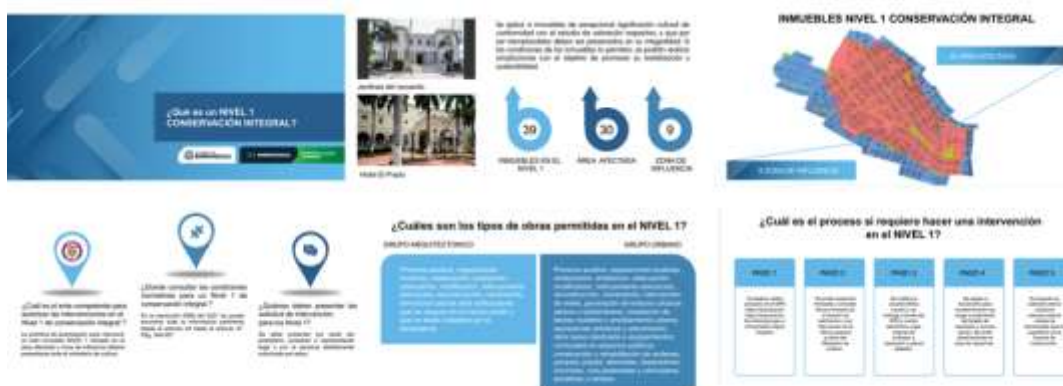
¿Qué es un NIVEL 1 CONSERVACIÓN INTEGRAL?

Se aplica a inmuebles de excepcional significación cultural de conformidad con el estudio de valoración respectivo, y que por ser irremplazables deben ser preservados en su integralidad. In las condiciones de los inmuebles lo permiten, se podrán realizar ampliaciones con el objetivo de promover su revitalización y sostenibilidad.

Catedral del recuerdo

Hotel El Prado

29
INMUEBLES EN EL NIVEL 1

30
ÁREA AFECTADA

9
ZONAS DE INFLUENCIA

INMUEBLES NIVEL 1 CONSERVACIÓN INTEGRAL

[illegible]

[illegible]

¿Cuál es el ente competente para autorizar las intervenciones en el Nivel 1 de conservación integral?

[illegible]

¿Dónde consultar las condiciones normativas para un Nivel 1 de conservación integral?

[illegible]

¿Quiénes deben presentar las solicitud de intervención para los Nivel 1?

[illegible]

¿Cuáles son los tipos de obras permitidas en el NIVEL 1?

GRUPO ARQUITECTÓNICO

GRUPO URBANO

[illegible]

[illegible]

¿Cuál es el proceso si requiero hacer una intervención en el NIVEL 1?

| PASO 1 | PASO 2 | PASO 3 | PASO 4 | PASO 5 |
|---|---|---|---|---|
| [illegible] | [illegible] | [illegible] | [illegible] | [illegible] |